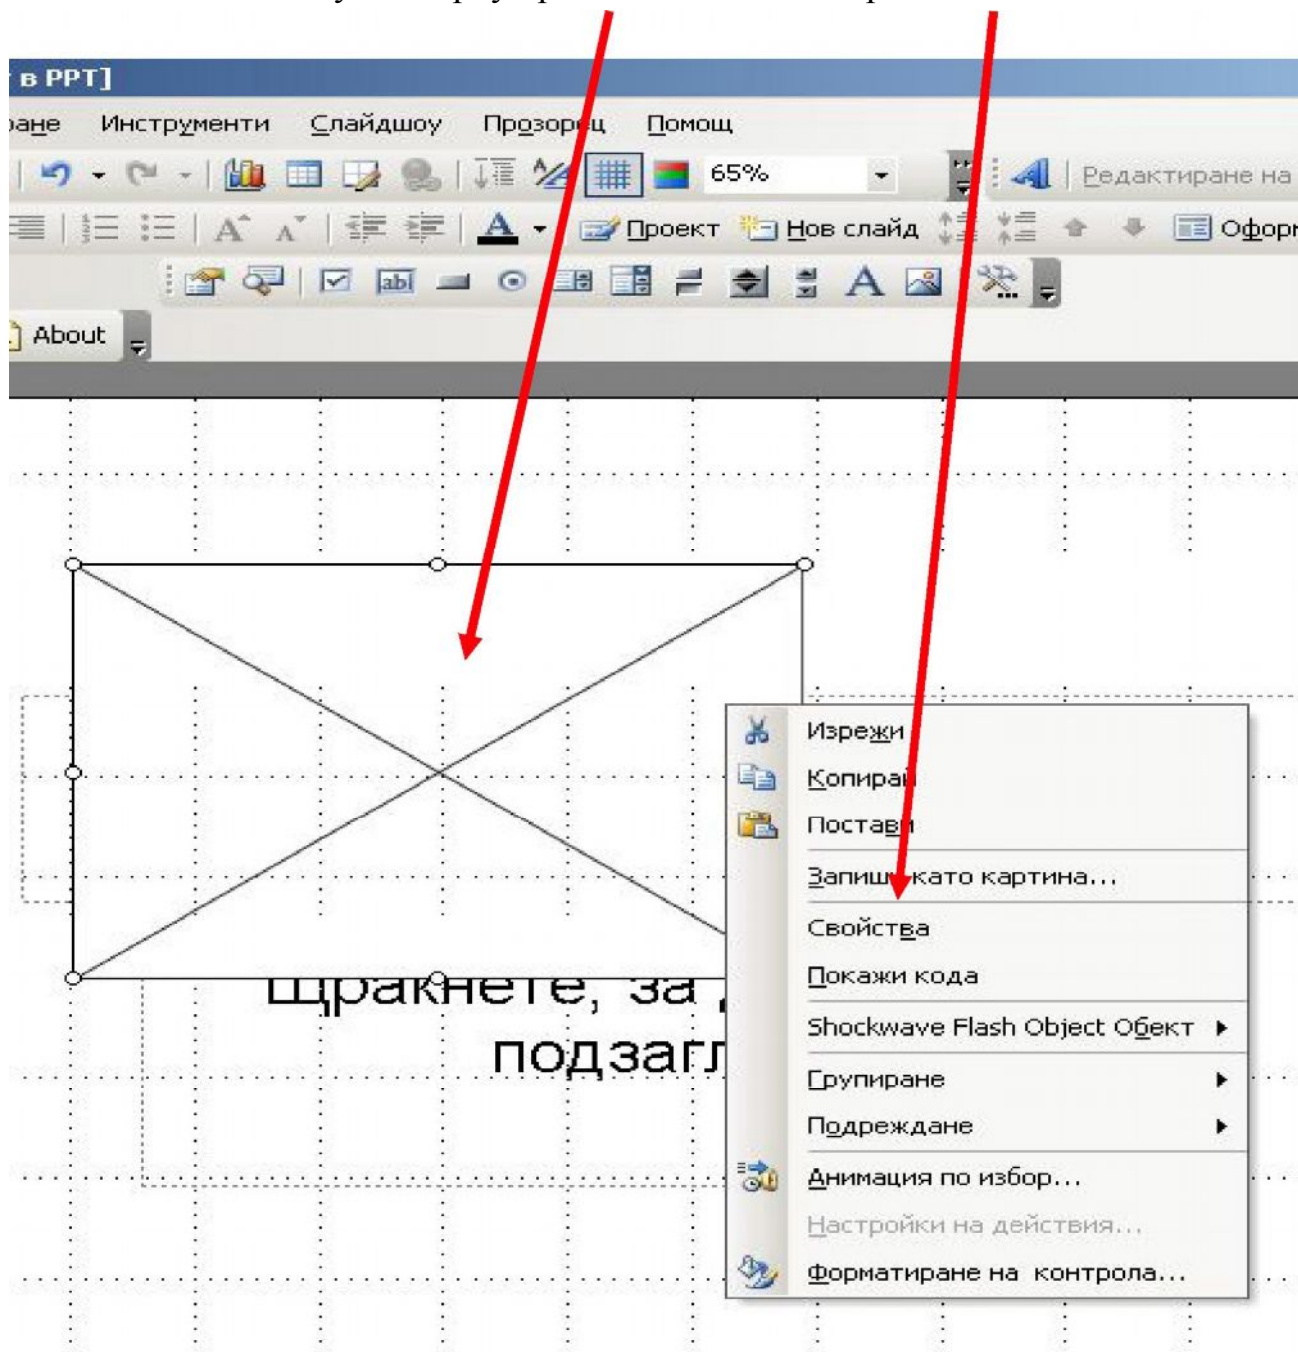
в PPT]

ане Инструменти Слайдшоу Прозорец Помощ

65%

Редактиране на

Проект Нов слайд

Оформ

About

Щракнете, за
подзагл

Изрежи
Копирай
Постави
Запиши като картина...
Свойства
Покажи кода
Shockwave Flash Object Обект
Групиране
Подреждане
Анимация по избор...
Настройки на действия...
Форматиране на контрола...